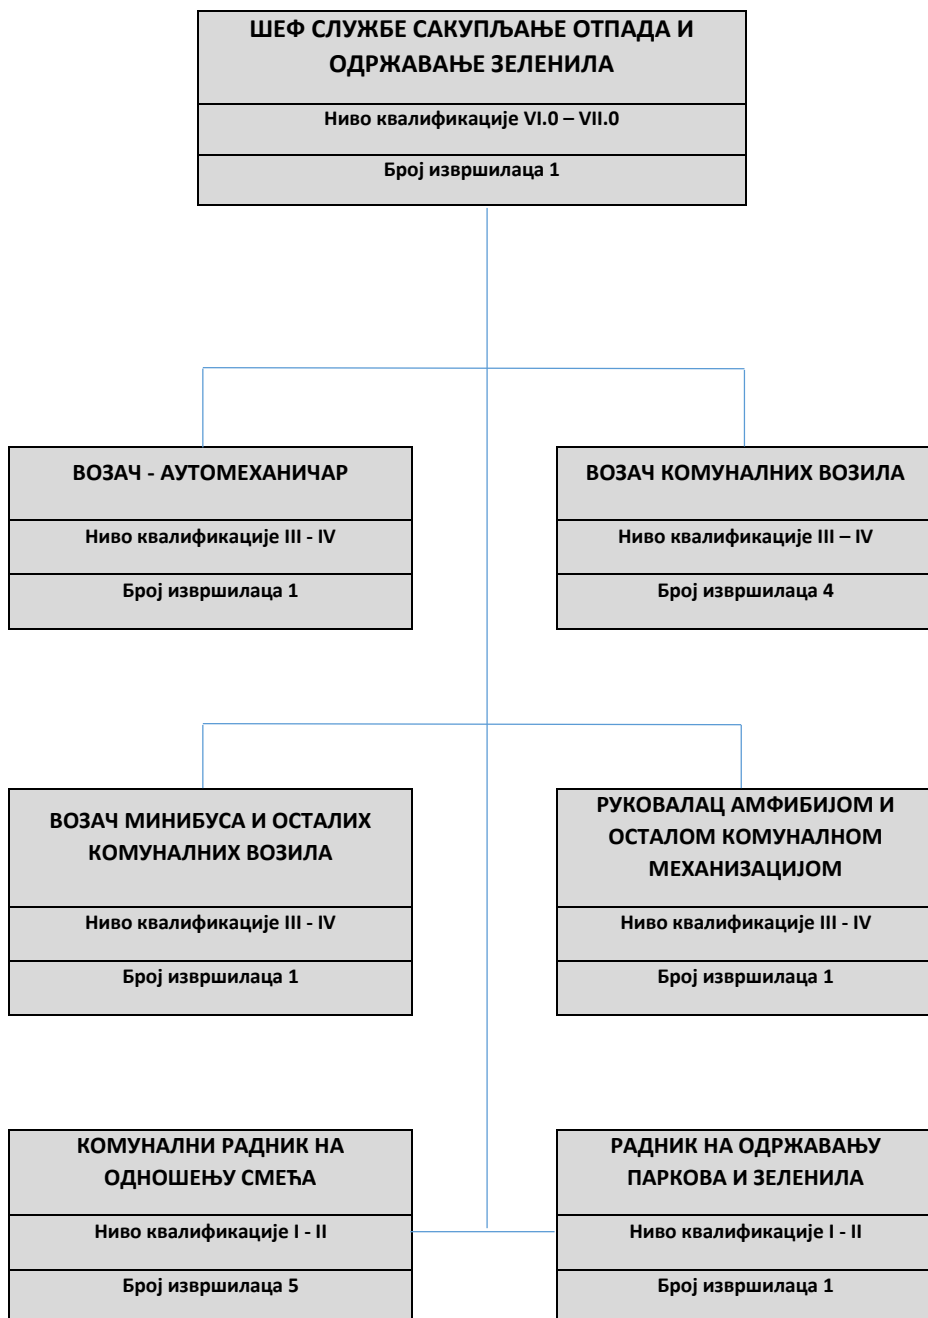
ШЕФ СЛУЖБЕ САКУПЉАЊЕ ОТПАДА И ОДРЖАВАЊЕ ЗЕЛЕНИЛА

Ниво квалификације VI.0 – VII.0

Број извршилаца 1

ВОЗАЧ - АУТОМЕХАНИЧАР

Ниво квалификације III - IV

Број извршилаца 1

ВОЗАЧ КОМУНАЛНИХ ВОЗИЛА

Ниво квалификације III – IV

Број извршилаца 4

ВОЗАЧ МИНИБУСА И ОСТАЛИХ КОМУНАЛНИХ ВОЗИЛА

Ниво квалификације III - IV

Број извршилаца 1

РУКОВАЛАЦ АМФИБИЈОМ И ОСТАЛОМ КОМУНАЛНОМ МЕХАНИЗАЦИЈОМ

Ниво квалификације III - IV

Број извршилаца 1

КОМУНАЛНИ РАДНИК НА ОДНОШЕЊУ СМЕЋА

Ниво квалификације I - II

Број извршилаца 5

РАДНИК НА ОДРЖАВАЊУ ПАРКОВА И ЗЕЛЕНИЛА

Ниво квалификације I - II

Број извршилаца 1